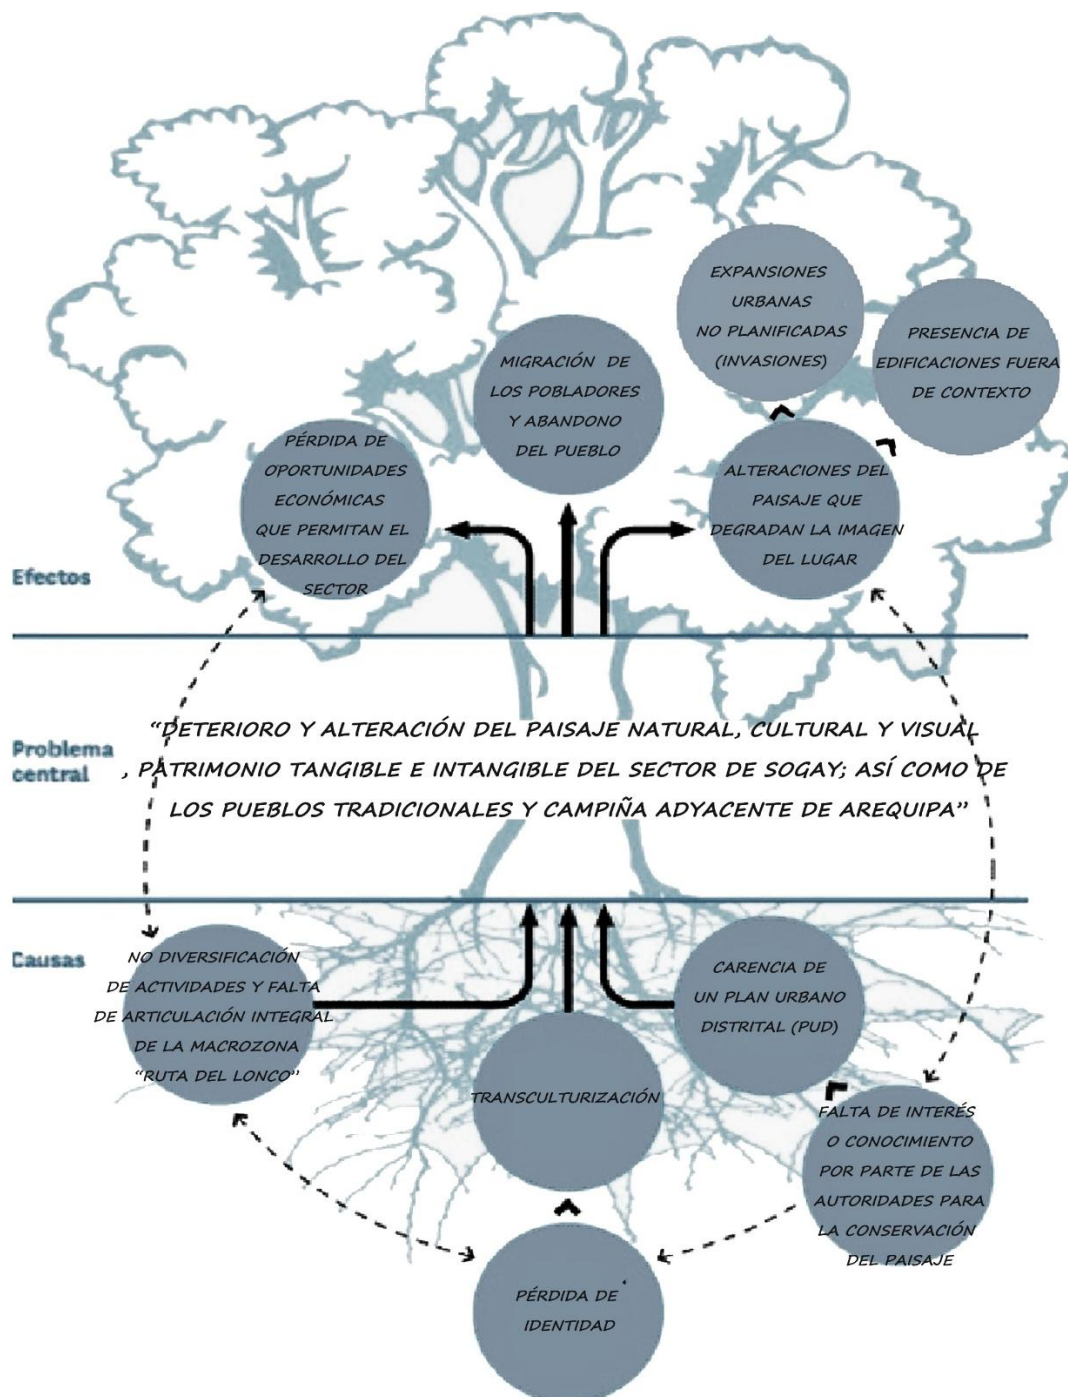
EXPANSIONES URBANAS NO PLANIFICADAS (INVASIONES)

PRESENCIA DE EDIFICACIONES FUERA DE CONTEXTO

MIGRACIÓN DE LOS POBLADORES Y ABANDONO DEL PUEBLO

PÉRDIDA DE OPORTUNIDADES ECONÓMICAS QUE PERMITAN EL DESARROLLO DEL SECTOR

ALTERACIONES DEL PAISAJE QUE DEGRADAN LA IMAGEN DEL LUGAR

Efectos

Problema central

"DETERIORO Y ALTERACIÓN DEL PAISAJE NATURAL, CULTURAL Y VISUAL , PATRIMONIO TANGIBLE E INTANGIBLE DEL SECTOR DE SOGAY; ASÍ COMO DE LOS PUEBLOS TRADICIONALES Y CAMPIÑA ADYACENTE DE AREQUIPA"

Causas

NO DIVERSIFICACIÓN DE ACTIVIDADES Y FALTA DE ARTICULACIÓN INTEGRAL DE LA MACROZONA "RUTA DEL LONCO"

CARENCIA DE UN PLAN URBANO DISTRITAL (PUD)

TRANSCULTURIZACIÓN

FALTA DE INTERÉS O CONOCIMIENTO POR PARTE DE LAS AUTORIDADES PARA LA CONSERVACIÓN DEL PAISAJE

PÉRDIDA DE IDENTIDAD